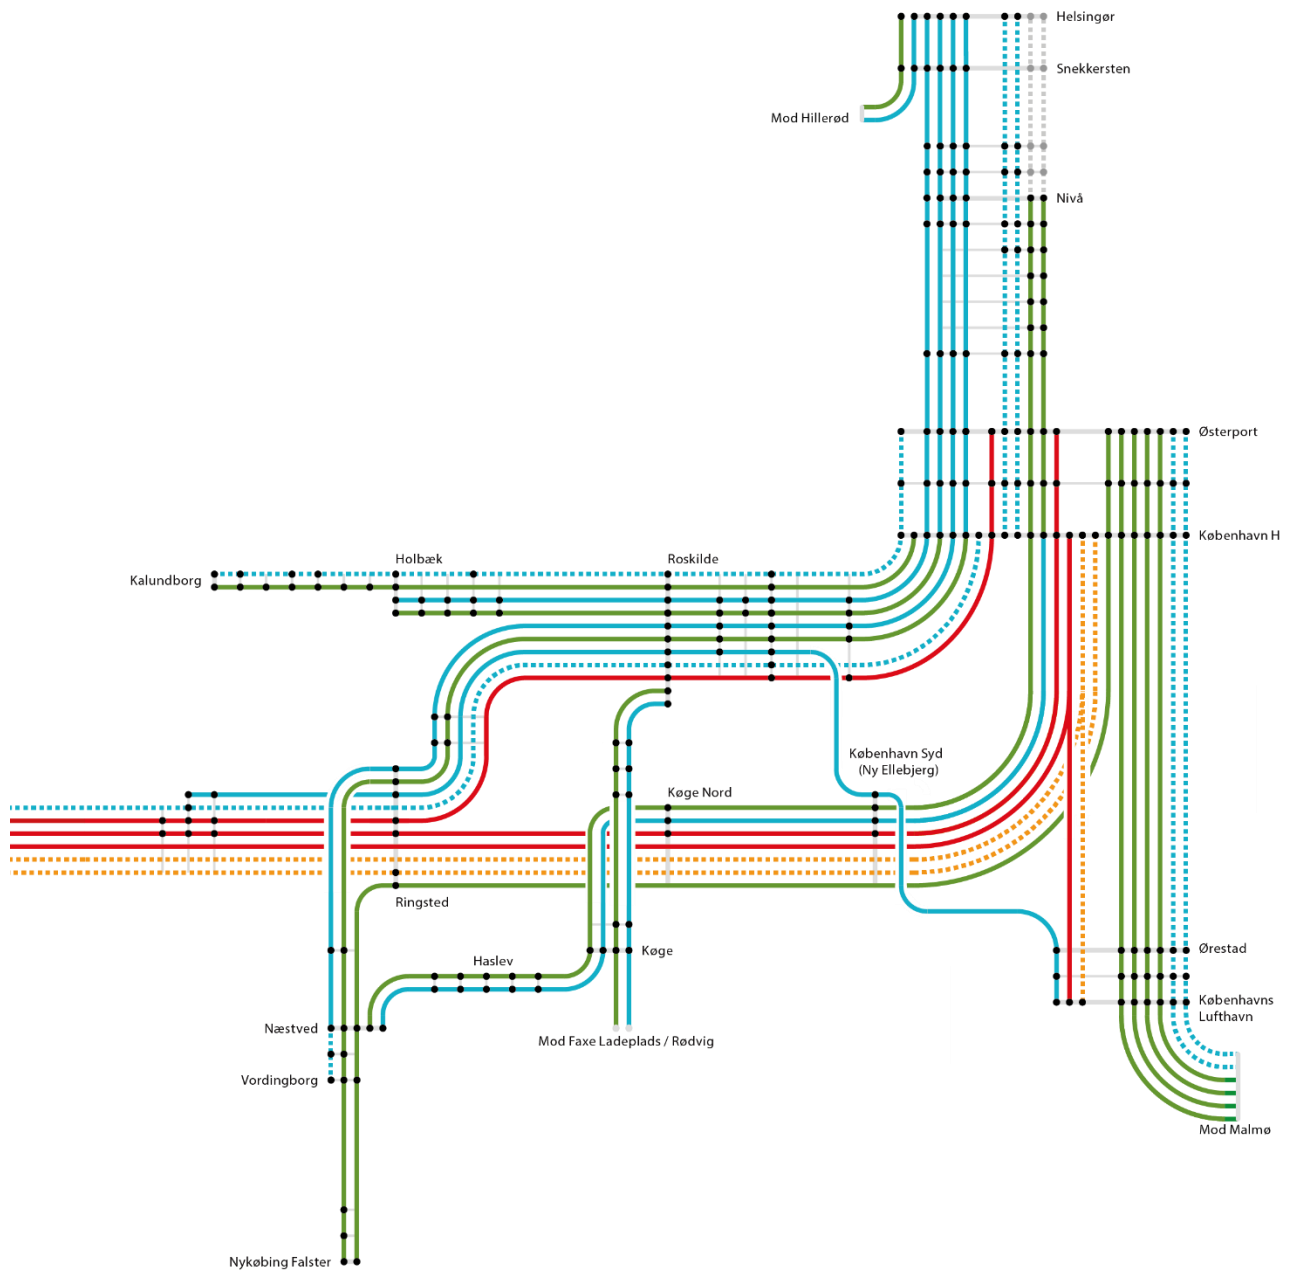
Helsingør
Snekkersten
Mod Hillerød
Nivå
Østerport
København H
Kalundborg
Holbæk
Roskilde
København Syd (Ny Ellebjerg)
Køge Nord
Ringsted
Haslev
Køge
Ørestad
Københavns Lufthavn
Næstved
Vordingborg
Mod Faxe Ladeplads / Rødvig
Mod Malmø
Nykøbing Falster